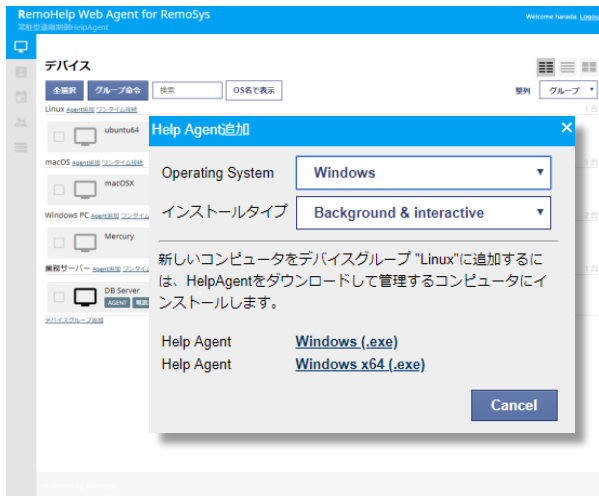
RemoHelp Web Agent for RemoSys
常駐型遠隔制御HelpAgent

Welcome harada. Logout

デバイス

全選択 グループ命令 検索 OS名で表示

整列 グループ

Linux Agent追加 ワンタイム接続

ubuntu64

macOS Agent追加 ワンタイム接続

macOSX

Windows PC Agent追加 ワンタイム接続

Mercury

業務サーバー Agent追加 ワンタイム接続

DB Server
AGENT

デバイスグループ追加

Help Agent追加

Operating System Windows

インストールタイプ Background & interactive

新しいコンピュータをデバイスグループ "Linux"に追加するには、HelpAgentをダウンロードして管理するコンピュータにインストールします。

Help Agent Windows (.exe)
Help Agent Windows x64 (.exe)

Cancel